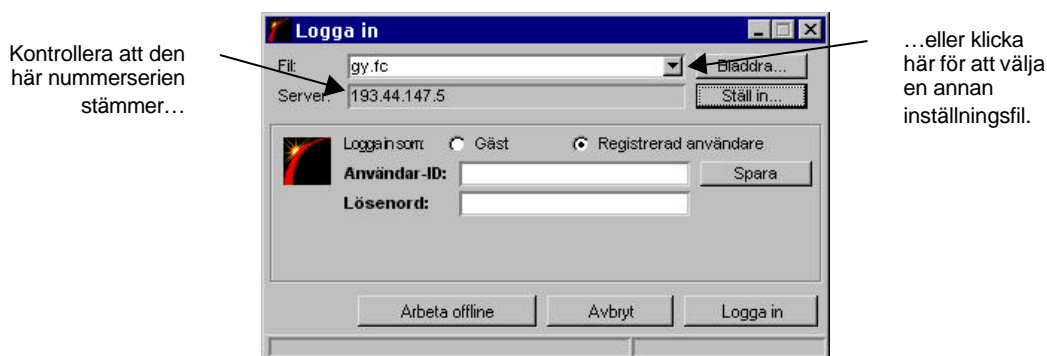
Kontrollera att den här nummerserien stämmer…

Logga in

Fil: gy.fc

Bläddra...

Server: 193.44.147.5

Ställ in...

…eller klicka här för att välja en annan inställningsfil.

Logga in som: Gäst Registrerad användare

Användar-ID:

Spara

Lösenord:

Arbeta offline

Avbryt

Logga in